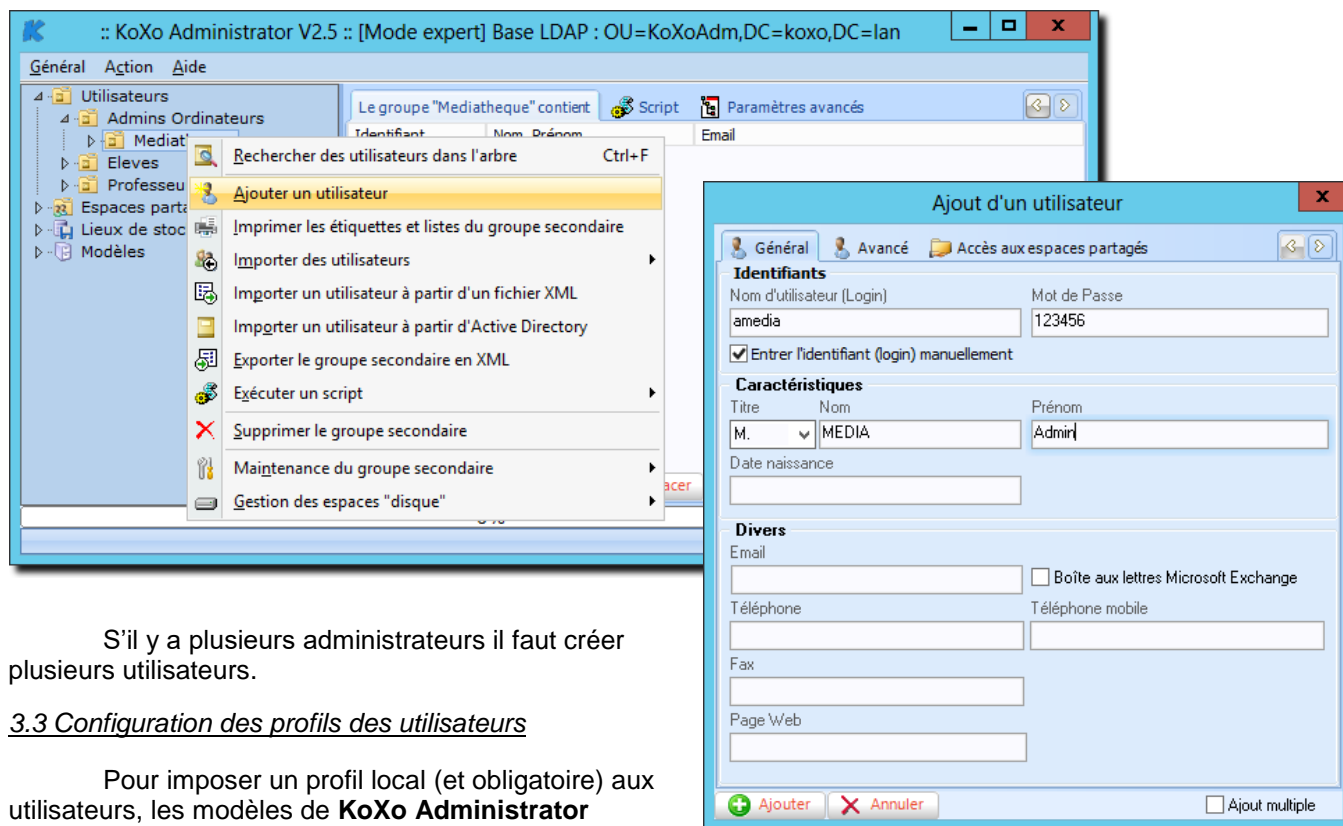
:: KoXo Administrator V2.5 :: [Mode expert] Base LDAP : OU=KoXoAdm,DC=koxo,DC=lan

Général Action Aide

Utilisateurs
Admins Ordinateurs
Mediat
Eleves
Professeu
Espaces parta
Lieux de stoc
Modèles

Le groupe "Mediatheque" contient
Script
Paramètres avancés

Identifiant
Nom, Prénom
Email

Rechercher des utilisateurs dans l'arbre Ctrl+F
Ajouter un utilisateur
Imprimer les étiquettes et listes du groupe secondaire
Importer des utilisateurs
Importer un utilisateur à partir d'un fichier XML
Importer un utilisateur à partir d'Active Directory
Exporter le groupe secondaire en XML
Exécuter un script
Supprimer le groupe secondaire
Maintenance du groupe secondaire
Gestion des espaces "disque"

acer

Ajout d'un utilisateur

Général
Avancé
Accès aux espaces partagés

Identifiants
Nom d'utilisateur (Login)
amedia
Mot de Passe
123456
Entrer l'identifiant (login) manuellement

Caractéristiques
Titre
M.
Nom
MEDIA
Prénom
Admin
Date naissance

Divers
Email
Boîte aux lettres Microsoft Exchange
Téléphone
Téléphone mobile
Fax
Page Web

Ajouter
Annuler
Ajout multiple

S'il y a plusieurs administrateurs il faut créer plusieurs utilisateurs.

*3.3 Configuration des profils des utilisateurs*

Pour imposer un profil local (et obligatoire) aux utilisateurs, les modèles de **KoXo Administrator**